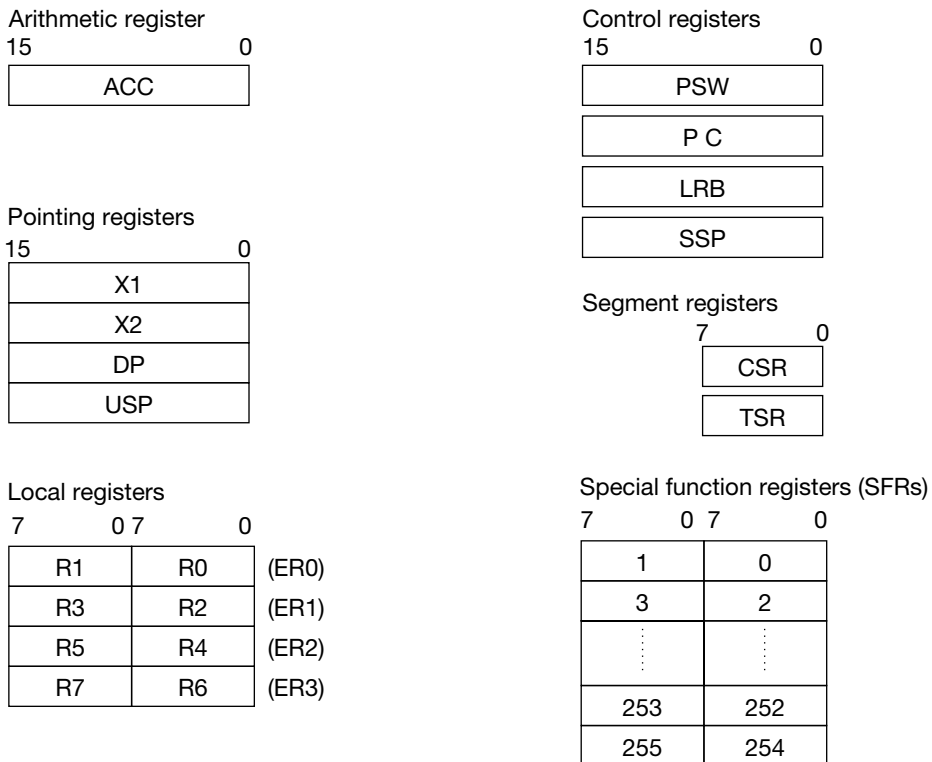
Arithmetic register
15 0

ACC

Control registers
15 0

PSW

P C

LRB

SSP

Pointing registers
15 0

X1

X2

DP

USP

Segment registers
7 0

CSR

TSR

Local registers
7 0 7 0

| R1 | R0 | (ER0) |
|---|---|---|
| R3 | R2 | (ER1) |
| R5 | R4 | (ER2) |
| R7 | R6 | (ER3) |

Special function registers (SFRs)
7 0 7 0

| 1 | 0 |
|---|---|
| 3 | 2 |
| ⋮ | ⋮ |
| 253 | 252 |
| 255 | 254 |